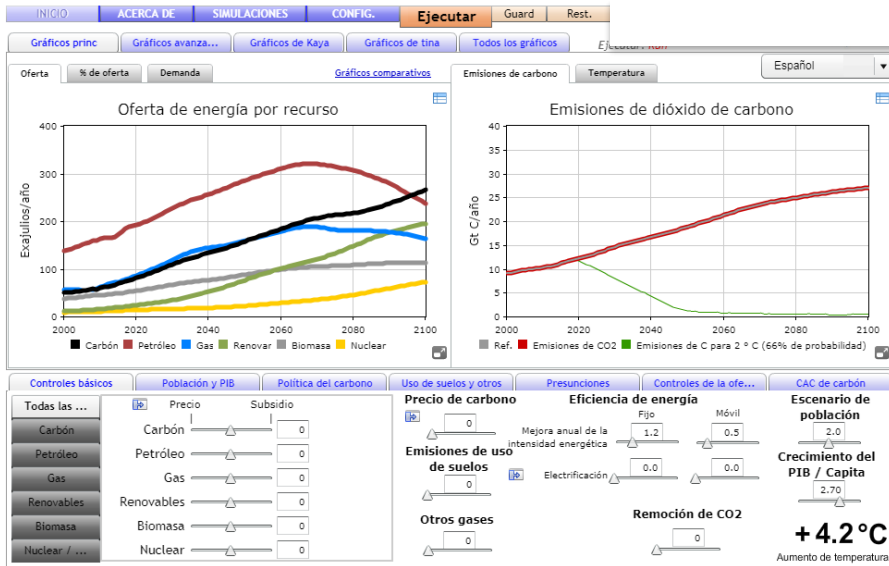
INICIO ACERCA DE SIMULACIONES CONFIG. Ejecutar Guard Rest.

Gráficos princ Gráficos avanza... Gráficos de Kaya Gráficos de tina Todos los gráficos

Ejecutar: Run

Español

Oferta % de oferta Demanda Gráficos comparativos

Emisiones de carbono Temperatura

Oferta de energía por recurso

Exajulios/año

400
300
200
100
0

2000 2020 2040 2060 2080 2100

Carbón Petróleo Gas Renovar Biomasa Nuclear

Emisiones de dióxido de carbono

Gt C/año

40
35
30
25
20
15
10
5
0

2000 2020 2040 2060 2080 2100

Ref. Emisiones de CO2 Emisiones de C para 2 ° C (66% de probabilidad)

Controles básicos Población y PIB Política del carbono Uso de suelos y otros Presunciones Controles de la ofe... CAC de carbón

Todas las ...
Carbón
Petróleo
Gas
Renovables
Biomasa
Nuclear / ...

Precio Subsidio

Carbón 0
Petróleo 0
Gas 0
Renovables 0
Biomasa 0
Nuclear 0

Precio de carbono
0

Emisiones de uso de suelos
0

Otros gases
0

Eficiencia de energía
Fijo Móvil
Mejora anual de la intensidad energética 1.2 0.5
Electrificación 0.0 0.0

Remoción de CO2
0

Escenario de población
2.0

Crecimiento del PIB / Capita
2.70

+4.2°C
Aumento de temperatura